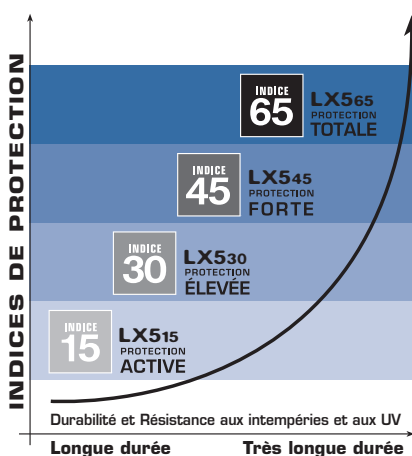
INDICES DE PROTECTION

INDICE
65
LX565
PROTECTION
TOTALE

INDICE
45
LX545
PROTECTION
FORTE

INDICE
30
LX530
PROTECTION
ÉLEVÉE

INDICE
15
LX515
PROTECTION
ACTIVE

Durabilité et Résistance aux intempéries et aux UV

Longue durée
Très longue durée